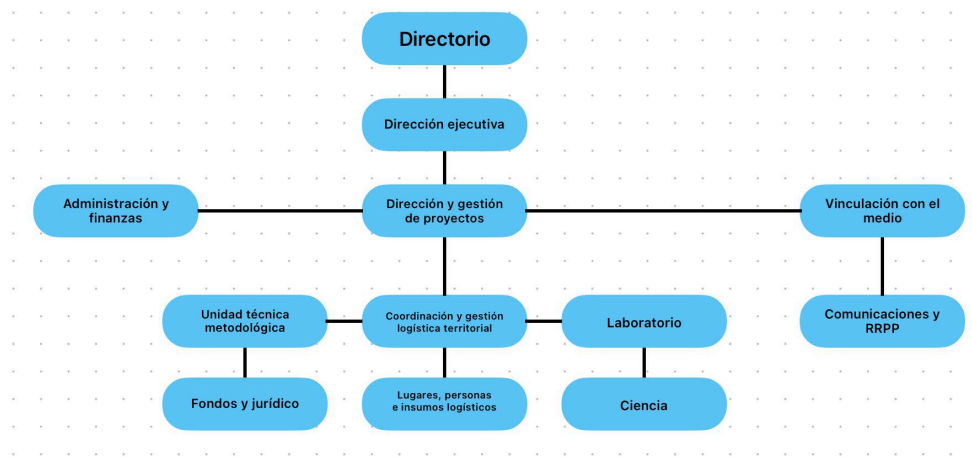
Directorio

Dirección ejecutiva

Administración y finanzas

Dirección y gestión de proyectos

Vinculación con el medio

Unidad técnica metodológica

Coordinación y gestión logística territorial

Laboratorio

Comunicaciones y RRPP

Fondos y jurídico

Lugares, personas e insumos logísticos

Ciencia